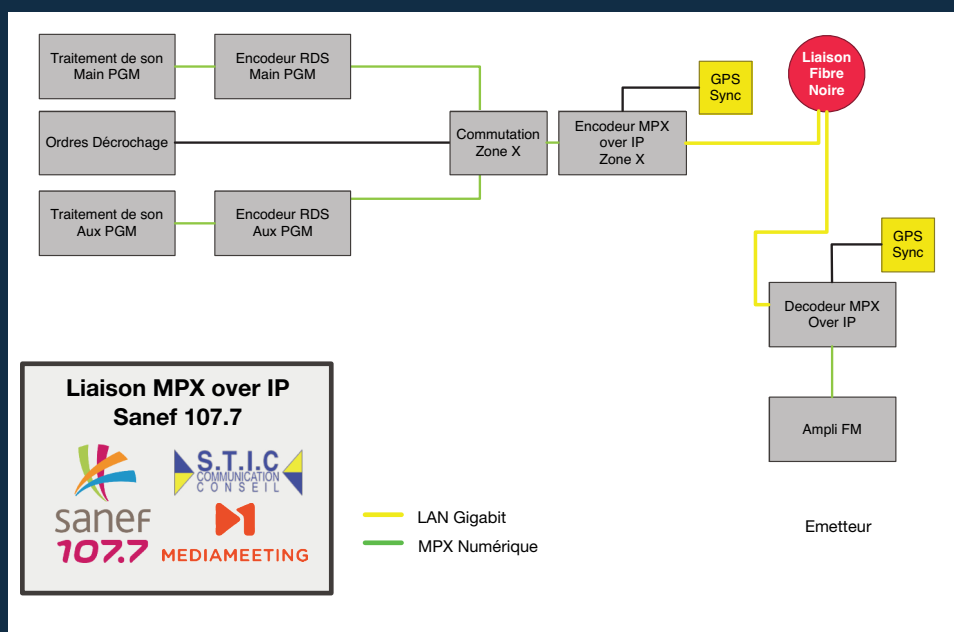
Traitement de son Main PGM

Encodeur RDS Main PGM

Ordres Décrochage

Commutation Zone X

Encodeur MPX over IP Zone X

GPS Sync

Liaison Fibre Noire

Traitement de son Aux PGM

Encodeur RDS Aux PGM

GPS Sync

Decodeur MPX Over IP

Ampli FM

Liaison MPX over IP
Sanef 107.7

S.T.I.C
COMMUNICATION CONSEIL

sanef 107.7

MEDIAMEETING

LAN Gigabit

MPX Numérique

Emetteur